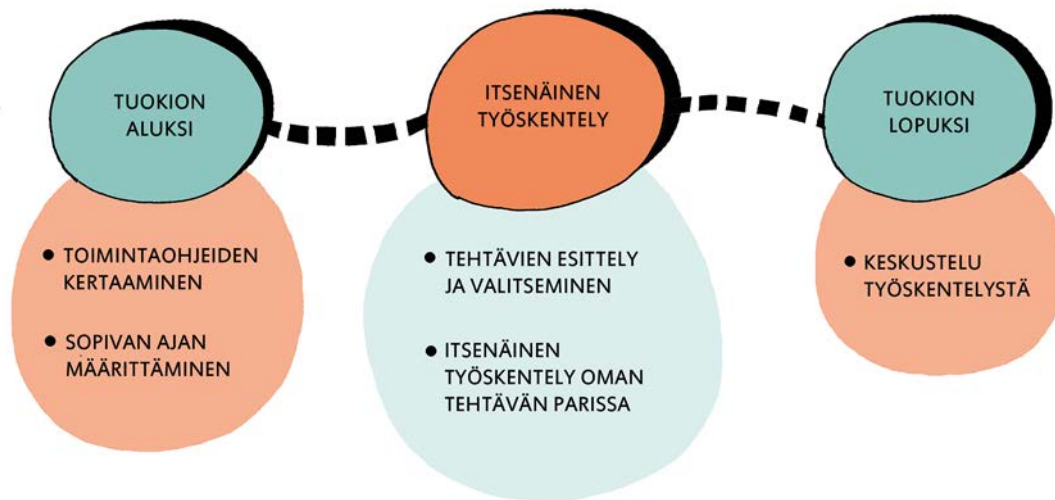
TUOKION ALUKSI

• TOIMINTAOHJEIDEN KERTAAMINEN

• SOPIVAN AJAN MÄÄRITTÄMINEN

ITSENÄINEN TYÖSKENTELY

• TEHTÄVIEN ESITTELY JA VALITSEMINEN

• ITSENÄINEN TYÖSKENTELY OMAN TEHTÄVÄN PARISSA

TUOKION LOPUKSI

• KESKUSTELU TYÖSKENTELYSTÄ